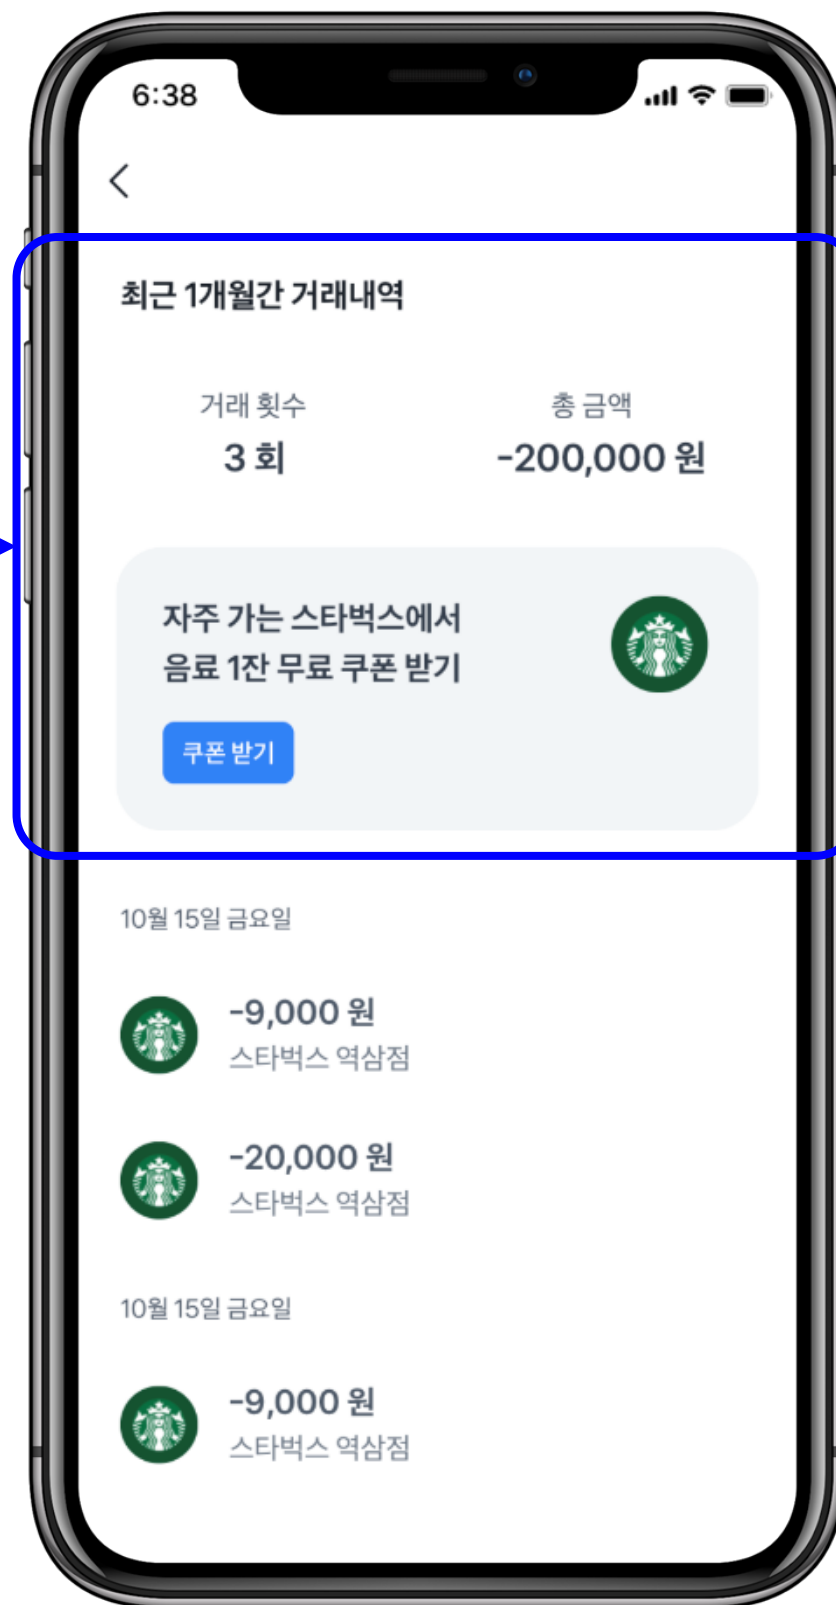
6:38

<

최근 1개월간 거래내역

거래 횟수
3 회

총 금액
-200,000 원

자주 가는 스타벅스에서
음료 1잔 무료 쿠폰 받기

쿠폰 받기

10월 15일 금요일

-9,000 원
스타벅스 역삼점

-20,000 원
스타벅스 역삼점

10월 15일 금요일

-9,000 원
스타벅스 역삼점